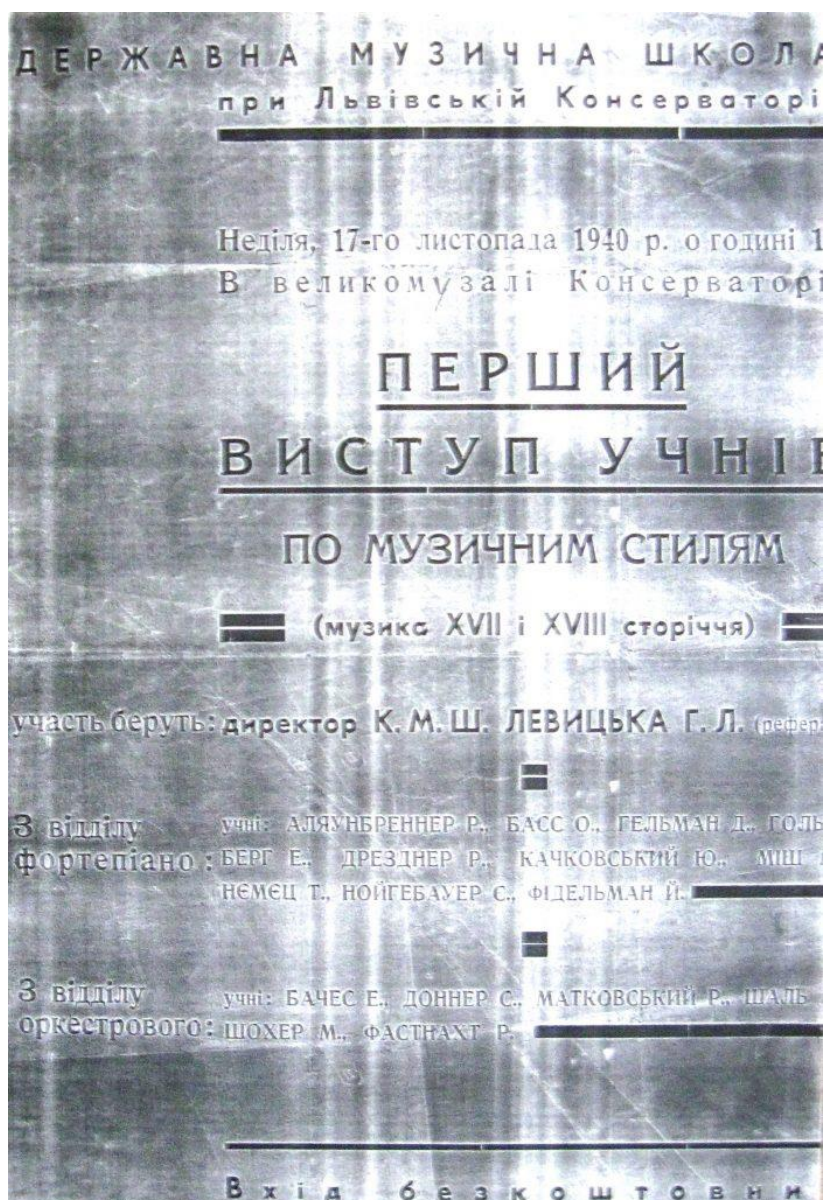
ДЕРЖАВНА МУЗИЧНА ШКОЛА
при Львівській Консерваторі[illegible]

Неділя, 17-го листопада 1940 р. о годині 1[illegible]
В великому залі Консерваторі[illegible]

ПЕРШИЙ
ВИСТУП УЧНІ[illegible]

ПО МУЗИЧНИМ СТИЛЯМ

(музика XVII і XVIII сторіччя)

участь беруть: директор К. М. Ш. ЛЕВИЦЬКА Г. Л. (рефер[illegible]

З відділу фортепіано: учні: АЛЯУНБРЕННЕР Р., БАСС О., ГЕЛЬМАН Д., ГОЛЬ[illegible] БЕРГ Е., ДРЕЗДНЕР Р., КАЧКОВСЬКИЙ Ю., МІШ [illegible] НЕМЕЦ Т., НОЙГЕБАУЕР С., ФІДЕЛЬМАН Й.

З відділу оркестрового: учні: БАЧЕС Е., ДОННЕР С., МАТКОВСЬКИЙ Р., ШАЛЬ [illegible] ШОХЕР М., ФАСТНАХТ Р.

Вхід безкоштовни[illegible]